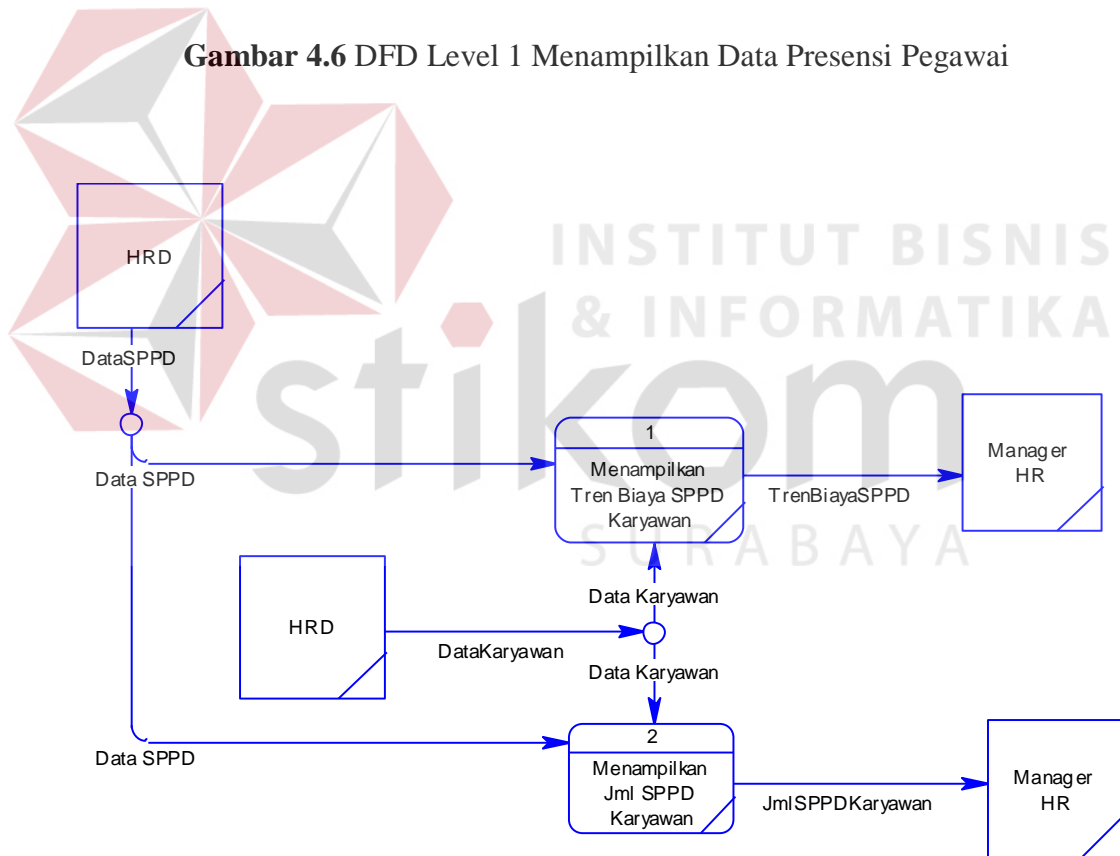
**Gambar 4.6** DFD Level 1 Menampilkan Data Presensi Pegawai

INSTITUT BISNIS & INFORMATIKA

stikom

SURABAYA

HRD

DataSPPD

Data SPPD

1

Menampilkan Tren Biaya SPPD Karyawan

TrenBiayaSPPD

Manager HR

HRD

DataKaryawan

Data Karyawan

Data Karyawan

Data SPPD

2

Menampilkan Jml SPPD Karyawan

JmlSPPDKaryawan

Manager HR